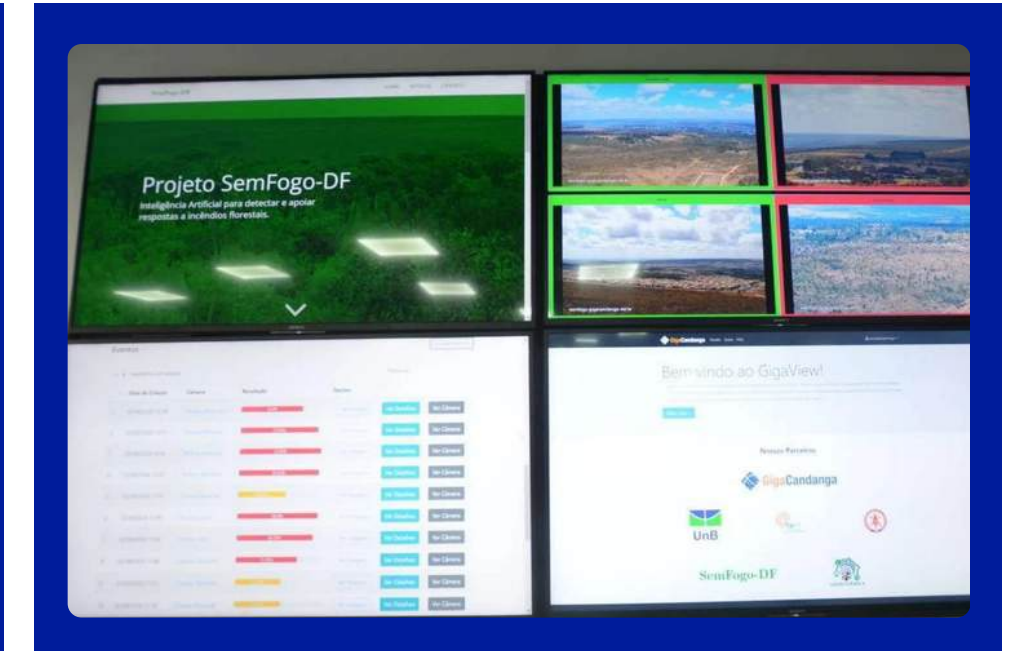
SemFogo-DF

Projeto SemFogo-DF

Inteligência Artificial para detectar e apoiar respostas a incêndios florestais.

Eventos

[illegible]

Ver Detalhes Ver Câmera

Ver Detalhes Ver Câmera

Ver Detalhes Ver Câmera

Ver Detalhes Ver Câmera

Ver Detalhes Ver Câmera

Ver Detalhes Ver Câmera

Ver Detalhes Ver Câmera

Ver Detalhes Ver Câmera

Ver Detalhes Ver Câmera

Ver Detalhes Ver Câmera

GigaCandanga

Bem vindo ao GigaView!

Nossos Parceiros

GigaCandanga

UnB

SemFogo-DF